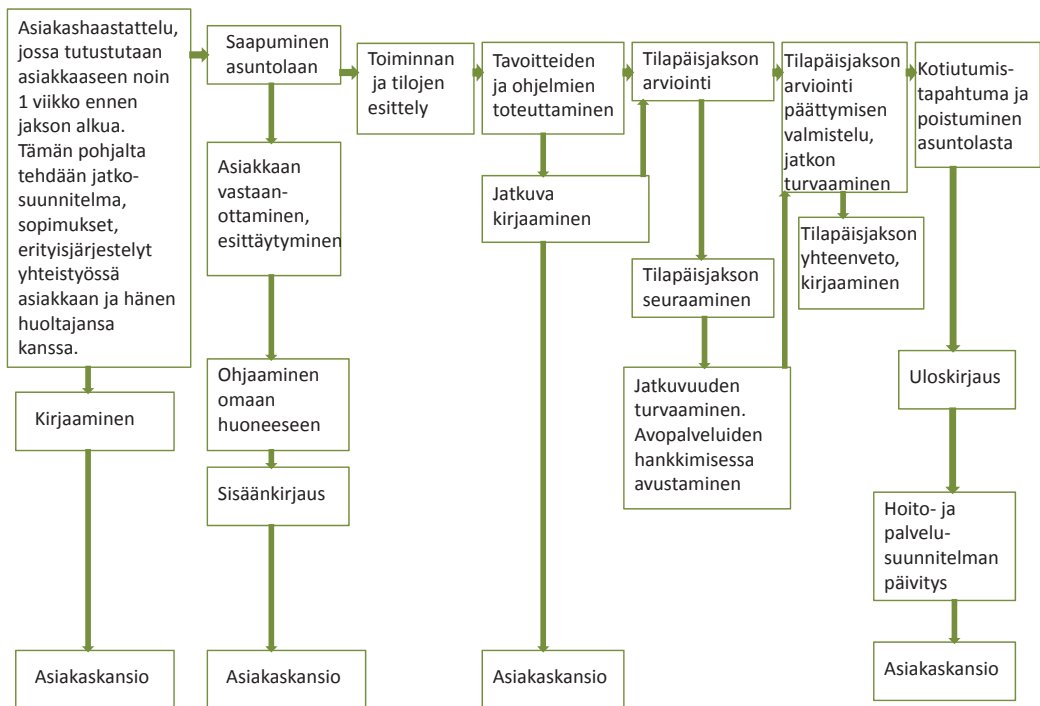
Asiakashaastattelu, jossa tutustutaan asiakkaaseen noin 1 viikko ennen jakson alkua. Tämän pohjalta tehdään jatkosuunnitelma, sopimukset, erityisjärjestelyt yhteistyössä asiakkaan ja hänen huoltajansa kanssa.

Kirjaaminen

Asiakaskansio

Saapuminen asuntolaan

Asiakkaan vastaanottaminen, esittäytyminen

Ohjaaminen omaan huoneeseen

Sisäänkirjaus

Asiakaskansio

Toiminnan ja tilojen esittely

Tavoitteiden ja ohjelmien toteuttaminen

Jatkuva kirjaaminen

Asiakaskansio

Tilapäisjakson arviointi

Tilapäisjakson seuraaminen

Jatkuvuuden turvaaminen. Avopalveluiden hankkimisessa avustaminen

Tilapäisjakson arviointi päättymisen valmistelu, jatkon turvaaminen

Tilapäisjakson yhteenveto, kirjaaminen

Kotiutumistapahtuma ja poistuminen asuntolasta

Uloskirjaus

Hoito- ja palvelusuunnitelman päivitys

Asiakaskansio